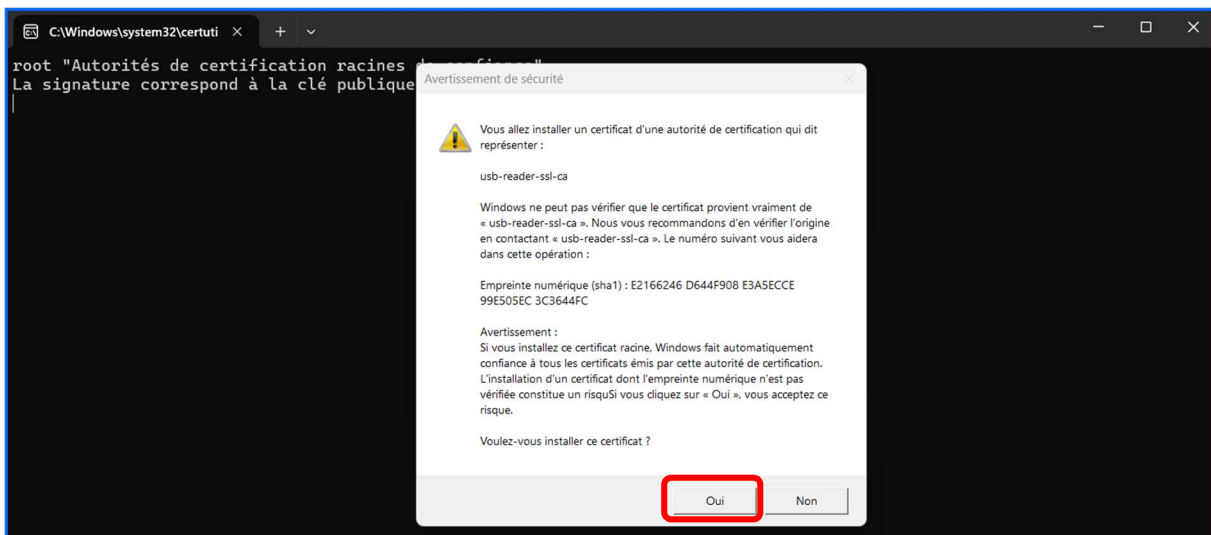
C:\Windows\system32\certuti ×  +  ⌄

root "Autorités de certification racines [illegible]"
La signature correspond à la clé publique

Avertissement de sécurité

Vous allez installer un certificat d'une autorité de certification qui dit représenter :

usb-reader-ssl-ca

Windows ne peut pas vérifier que le certificat provient vraiment de « usb-reader-ssl-ca ». Nous vous recommandons d'en vérifier l'origine en contactant « usb-reader-ssl-ca ». Le numéro suivant vous aidera dans cette opération :

Empreinte numérique (sha1) : E2166246 D644F908 E3A5ECCE 99E505EC 3C3644FC

Avertissement :
Si vous installez ce certificat racine, Windows fait automatiquement confiance à tous les certificats émis par cette autorité de certification. L'installation d'un certificat dont l'empreinte numérique n'est pas vérifiée constitue un risquSi vous cliquez sur « Oui », vous acceptez ce risque.

Voulez-vous installer ce certificat ?

Oui

Non